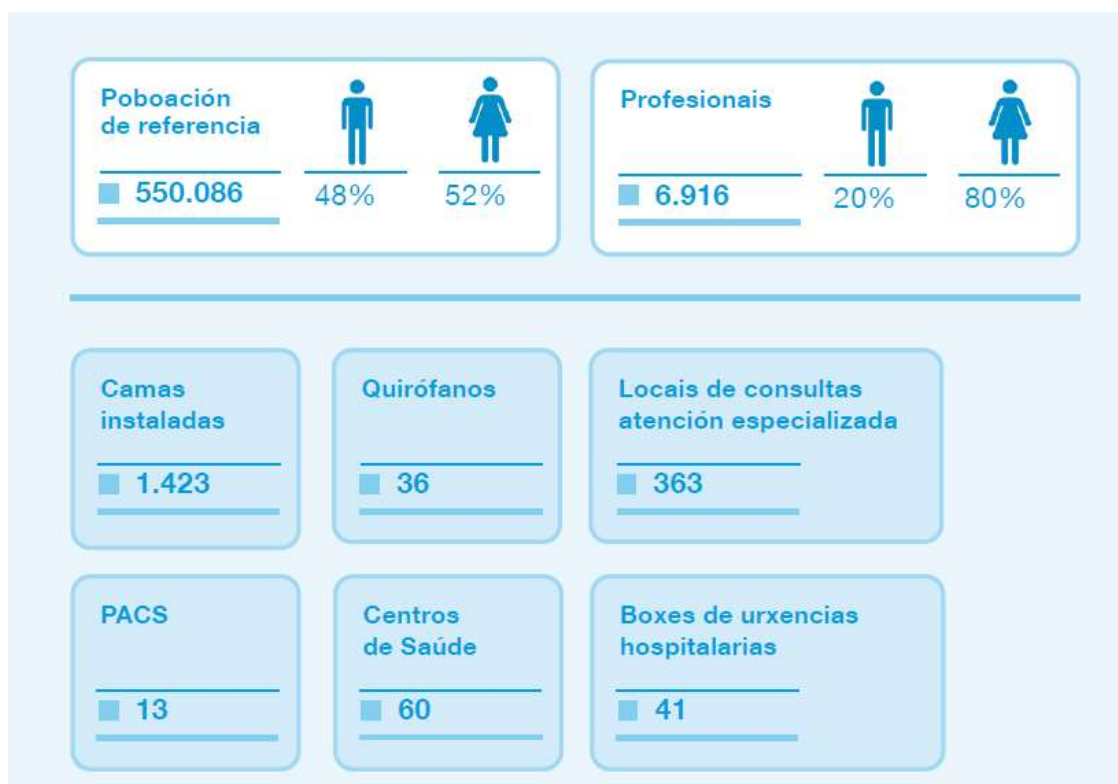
Poboación de referencia

550.086

48%

52%

Profesionais

6.916

20%

80%

Camas instaladas

1.423

Quirófanos

36

Locais de consultas atención especializada

363

PACS

13

Centros de Saúde

60

Boxes de urxencias hospitalarias

41